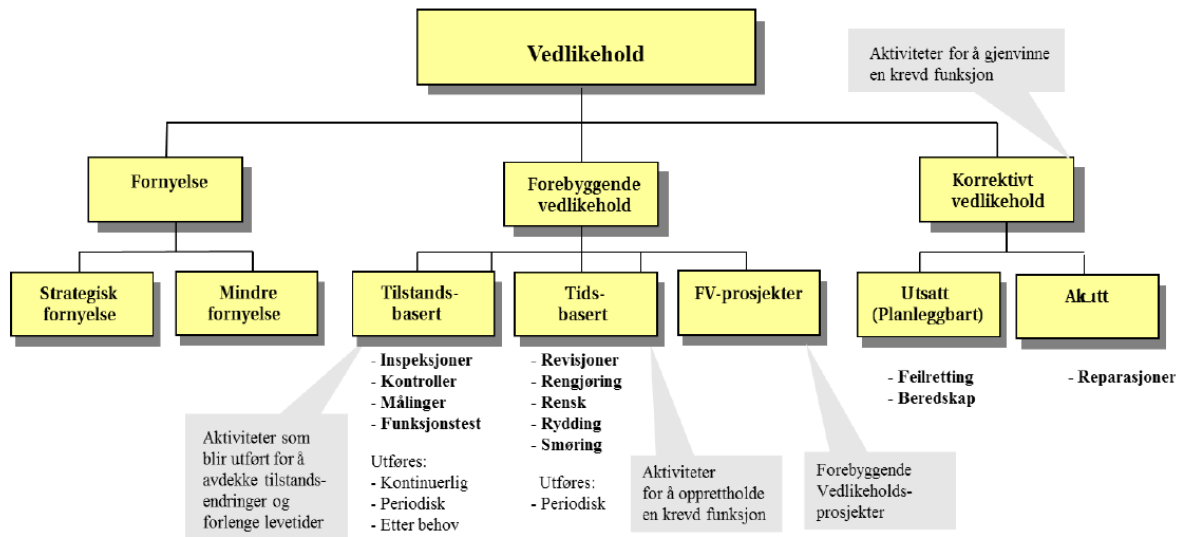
Vedlikehold

Aktiviteter for å gjenvinne en krevd funksjon

Fornyelse

Forebyggende vedlikehold

Korrektivt vedlikehold

Strategisk fornyelse

Mindre fornyelse

Tilstands-basert

Tids-basert

FV-prosjekter

Utsatt (Planleggbart)

Ak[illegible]tt

- Inspeksjoner
- Kontroller
- Målinger
- Funksjonstest

Utføres:
- Kontinuerlig
- Periodisk
- Etter behov

- Revisjoner
- Rengjøring
- Rensk
- Rydding
- Smøring

Utføres:
- Periodisk

- Feilretting
- Beredskap

- Reparasjoner

Aktiviteter som blir utført for å avdekke tilstandsendringer og forlenge levetider

Aktiviteter for å opprettholde en krevd funksjon

Forebyggende Vedlikeholds-prosjekter